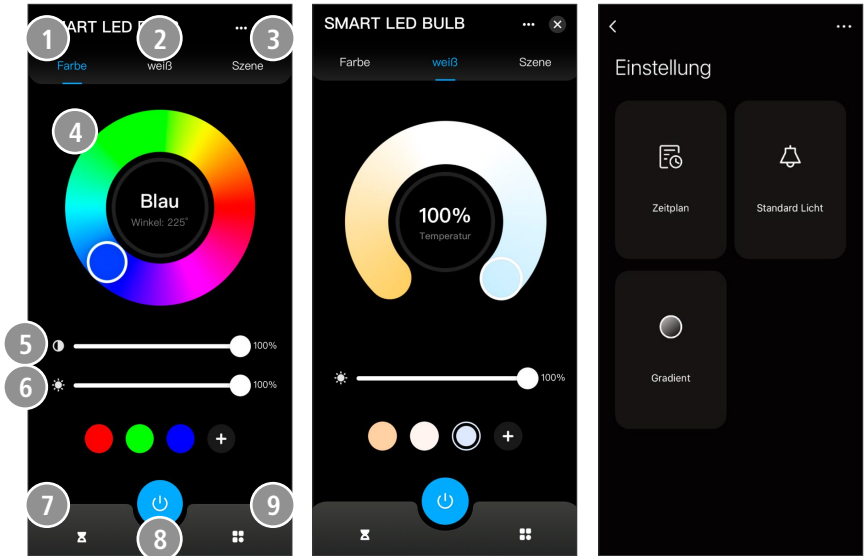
1 2 3
SMART LED BULB ···
Farbe weiß Szene

4

Blau
Winkel: 225°

5 100%
6 100%

+

7 8 9

SMART LED BULB ··· ✕
Farbe weiß Szene

100%
Temperatur

100%

+

<

···

Einstellung

Zeitplan

Standard Licht

Gradient